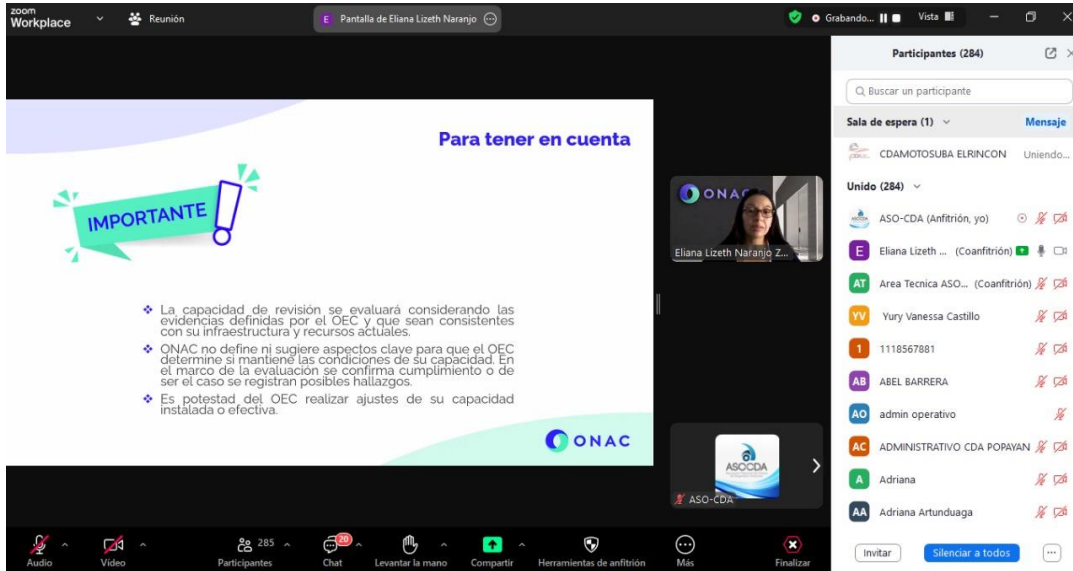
zoom Workplace

Reunión

E Pantalla de Eliana Lizeth Naranjo

Grabando...

Vista

Participantes (284)

Buscar un participante

Sala de espera (1)

Mensaje

CDAMOTOSUBA ELRINCON Uniendo...

Unido (284)

ASO-CDA (Anfitrión, yo)

Eliana Lizeth ... (Coanfitrión)

Area Tecnica ASO... (Coanfitrión)

Yury Vanessa Castillo

1118567881

ABEL BARRERA

admin operativo

ADMINISTRATIVO CDA POPAYAN

Adriana

Adriana Artunduaga

Invitar

Silenciar a todos

Para tener en cuenta

IMPORTANTE

La capacidad de revisión se evaluará considerando las evidencias definidas por el OEC y que sean consistentes con su infraestructura y recursos actuales.

ONAC no define ni sugiere aspectos clave para que el OEC determine si mantiene las condiciones de su capacidad. En el marco de la evaluación se confirma cumplimiento o de ser el caso se registran posibles hallazgos.

Es potestad del OEC realizar ajustes de su capacidad instalada o efectiva.

ONAC

ONAC

Eliana Lizeth Naranjo Z...

ASOCDA

ASO-CDA

Audio

Video

285

Participantes

20

Chat

Levantar la mano

Compartir

Herramientas de anfitrión

Más

Finalizar